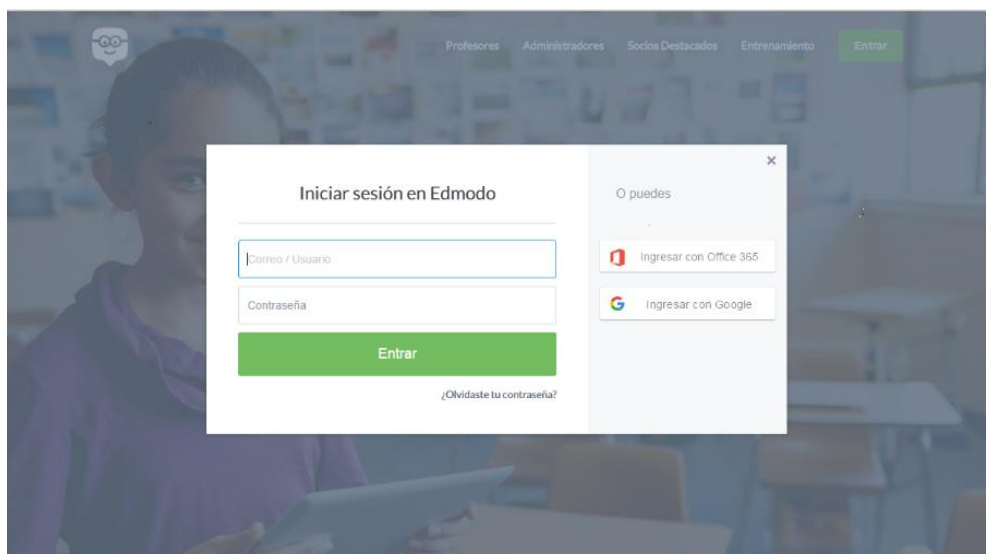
Profesores Administradores Socios Destacados Entrenamiento Entrar

Iniciar sesión en Edmodo

Correo / Usuario

Contraseña

Entrar

¿Olvidaste tu contraseña?

×

O puedes

Ingresar con Office 365

Ingresar con Google